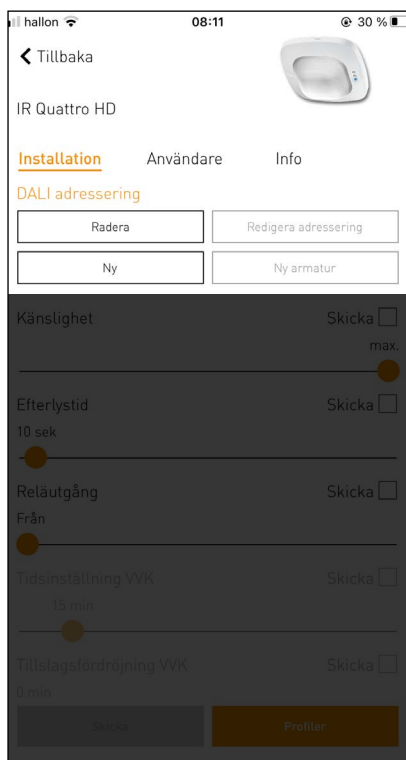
hallon 08:11 30 %

Tillbaka

IR Quattro HD

Installation Användare Info

DALI adressering

Radera

Redigera adressering

Ny

Ny armatur

Känslighet Skicka

max.

Efterlystid Skicka

10 sek

Reläutgång Skicka

Från

Tidsinställning VVK Skicka

15 min

Tillslagsfördröjning VVK Skicka

0 min

Skicka

Profiler